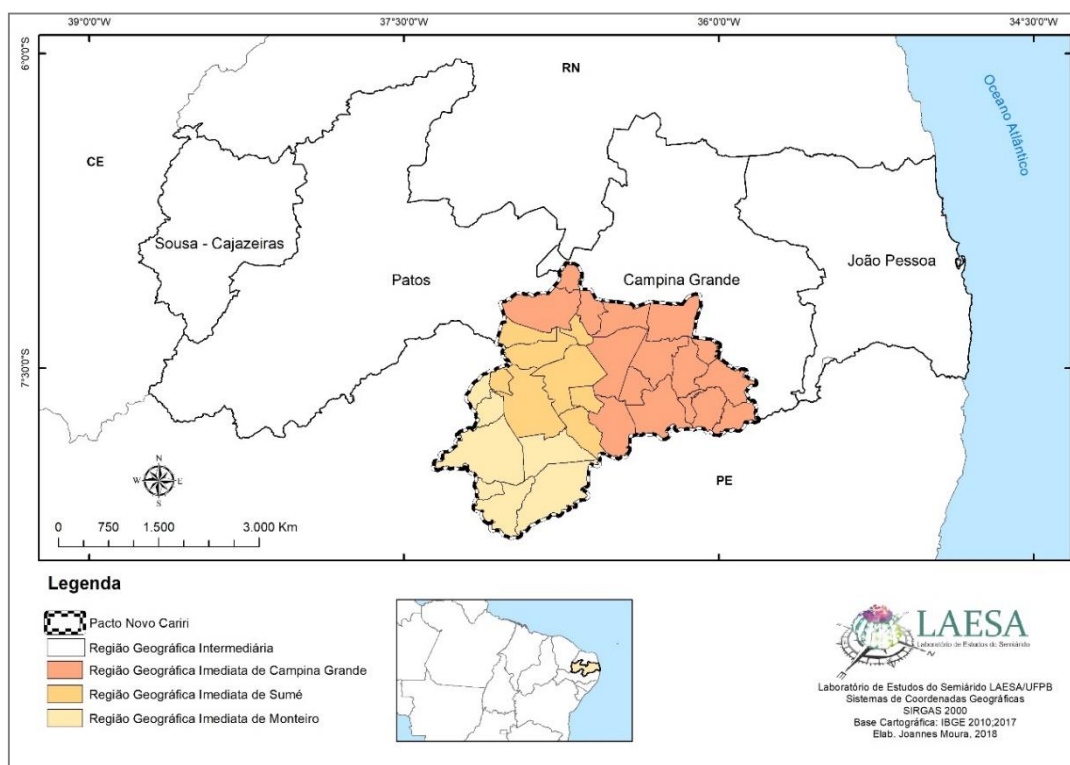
39°0'0"W
37°30'0"W
36°0'0"W
34°30'0"W
6°0'0"S
7°30'0"S

RN
CE
Oceano Atlântico
Sousa - Cajazeiras
Patos
Campina Grande
João Pessoa
PE

N
W
L
S

0 750 1.500 3.000 Km

Legenda
Pacto Novo Cariri
Região Geográfica Intermediária
Região Geográfica Imediata de Campina Grande
Região Geográfica Imediata de Sumé
Região Geográfica Imediata de Monteiro

LAESA
Laboratório de Estudos do Semiárido

Laboratório de Estudos do Semiárido LAESA/UFPB
Sistemas de Coordenadas Geográficas
SIRGAS 2000
Base Cartográfica: IBGE 2010;2017
Elab. Joannes Moura, 2018